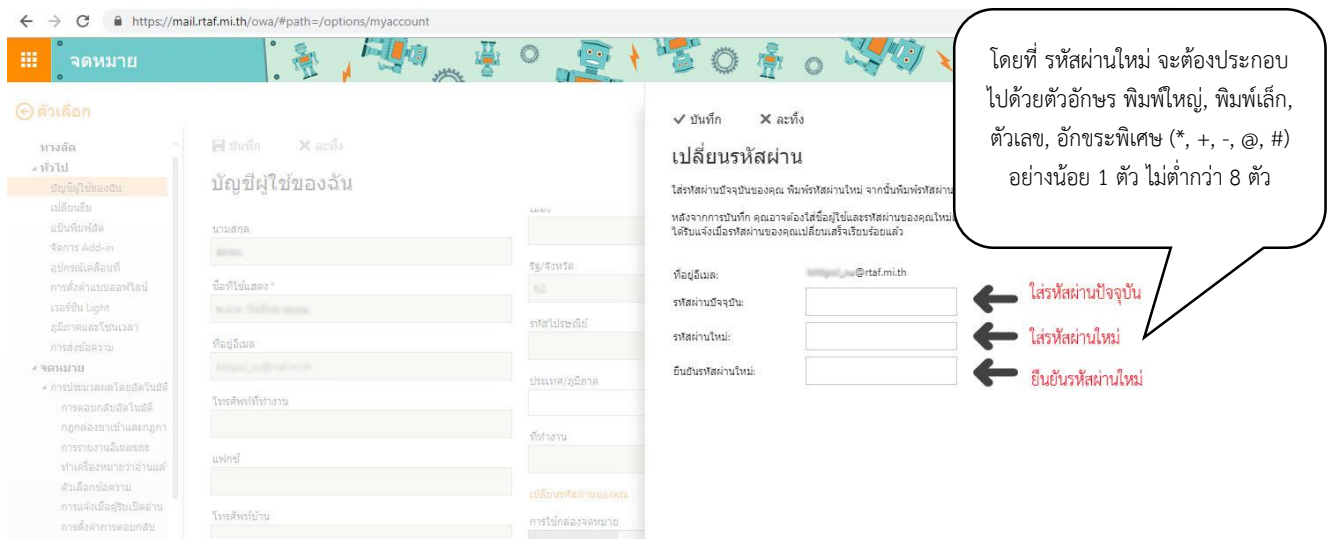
https://mail.rtaf.mi.th/owa/#path=/options/myaccount

จดหมาย

ตัวเลือก

ทางลัด
ทั่วไป
บัญชีผู้ใช้ของฉัน
เปลี่ยนธีม
แป้นพิมพ์ลัด
จัดการ Add-in
อุปกรณ์เคลื่อนที่
การตั้งค่าแบบออฟไลน์
เวอร์ชัน Light
ภูมิภาคและโซนเวลา
การส่งข้อความ
จดหมาย
การประมวลผลโดยอัตโนมัติ
การตอบกลับอัตโนมัติ
กฎกล่องขาเข้าและกฎการ
การรายงานอีเมลขยะ
ทำเครื่องหมายว่าอ่านแล้ว
ตัวเลือกข้อความ
การแจ้งเมื่อผู้รับเปิดอ่าน
การตั้งค่าการตอบกลับ

บันทึก ละทิ้ง

บัญชีผู้ใช้ของฉัน

นามสกุล
ชื่อที่ใช้แสดง *
ที่อยู่อีเมล
โทรศัพท์ที่ทำงาน
แฟกซ์
โทรศัพท์บ้าน

รัฐ/จังหวัด
รหัสไปรษณีย์
ประเทศ/ภูมิภาค
ที่ทำงาน
เปลี่ยนรหัสผ่านของคุณ
การใช้กล่องจดหมาย

✓ บันทึก ✕ ละทิ้ง

เปลี่ยนรหัสผ่าน

ใส่รหัสผ่านปัจจุบันของคุณ พิมพ์รหัสผ่านใหม่ จากนั้นพิมพ์รหัสผ่าน

หลังจากการบันทึก คุณอาจต้องใส่ชื่อผู้ใช้และรหัสผ่านของคุณใหม่ ได้รับแจ้งเมื่อรหัสผ่านของคุณเปลี่ยนเสร็จเรียบร้อยแล้ว

ที่อยู่อีเมล: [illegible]@rtaf.mi.th
รหัสผ่านปัจจุบัน:
รหัสผ่านใหม่:
ยืนยันรหัสผ่านใหม่:

ใส่รหัสผ่านปัจจุบัน
ใส่รหัสผ่านใหม่
ยืนยันรหัสผ่านใหม่

โดยที่ รหัสผ่านใหม่ จะต้องประกอบไปด้วยตัวอักษร พิมพ์ใหญ่, พิมพ์เล็ก, ตัวเลข, อักขระพิเศษ (*, +, -, @, #) อย่างน้อย 1 ตัว ไม่ต่ำกว่า 8 ตัว